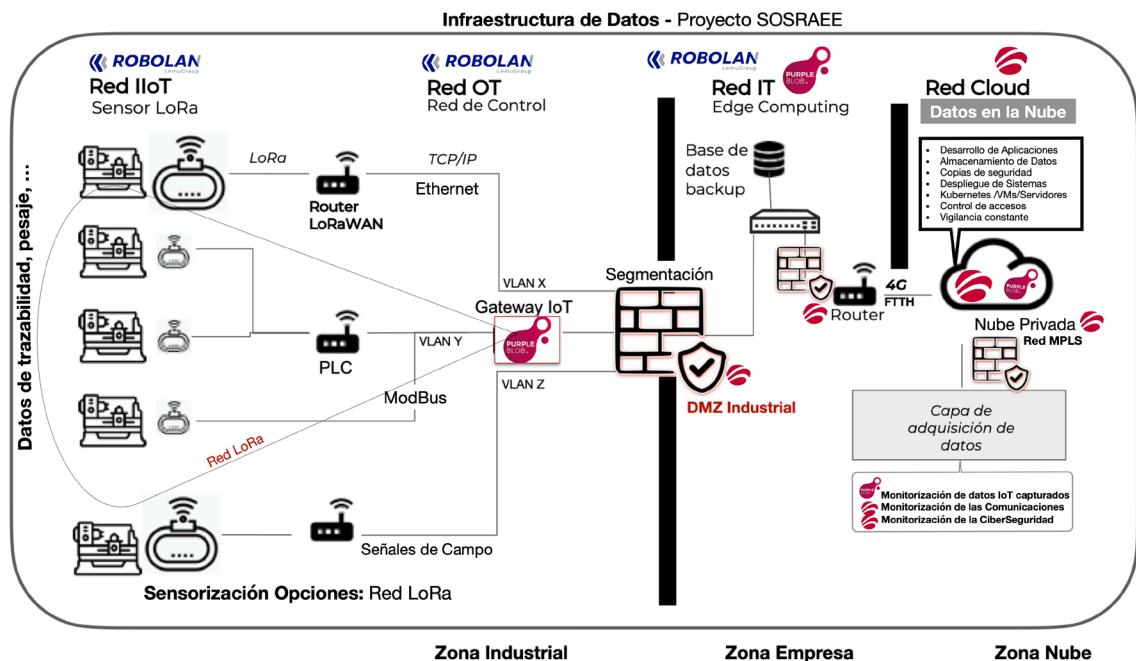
Infraestructura de Datos - Proyecto SOSRAEE

ROBOLAN LemuGroup
Red IIoT
Sensor LoRa

ROBOLAN LemuGroup
Red OT
Red de Control

ROBOLAN
PURPLE BLOB
Red IT
Edge Computing

Red Cloud
Datos en la Nube

- Desarrollo de Aplicaciones
- Almacenamiento de Datos
- Copias de seguridad
- Despliegue de Sistemas
- Kubernetes /VMs/Servidores
- Control de accesos
- Vigilancia constante

Datos de trazabilidad, pesaje, ...

LoRa
Router LoRaWAN
TCP/IP
Ethernet
Base de datos backup
VLAN X
Segmentación
Gateway IoT
PURPLE BLOB
PLC
VLAN Y
VLAN Z
ModBus
Red LoRa
Router
4G
FTTH
Nube Privada
Red MPLS
DMZ Industrial
Capa de adquisición de datos
Monitorización de datos IoT capturados
Monitorización de las Comunicaciones
Monitorización de la CiberSeguridad
Señales de Campo

Sensorización Opciones: Red LoRa

Zona Industrial
Zona Empresa
Zona Nube